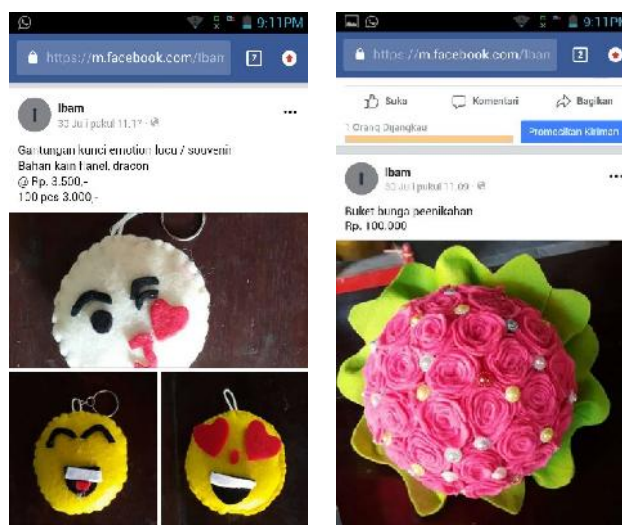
9:11PM

https://m.facebook.com/Iban

7

Ibam

30 Juli pukul 11.1? ·

Gantungan kunci emotion lucu / souvenir
Bahan kain flanel. dracon
@ Rp. 3.500,-
100 pcs 3.000,-

9:11PM

https://m.facebook.com/Iban

2

Suka

Komentari

Bagikan

1 Orang Dijangkau

Promosikan Kiriman

Ibam

30 Juli pukul 11.09 ·

Buket bunga pernikahan
Rp. 100.000